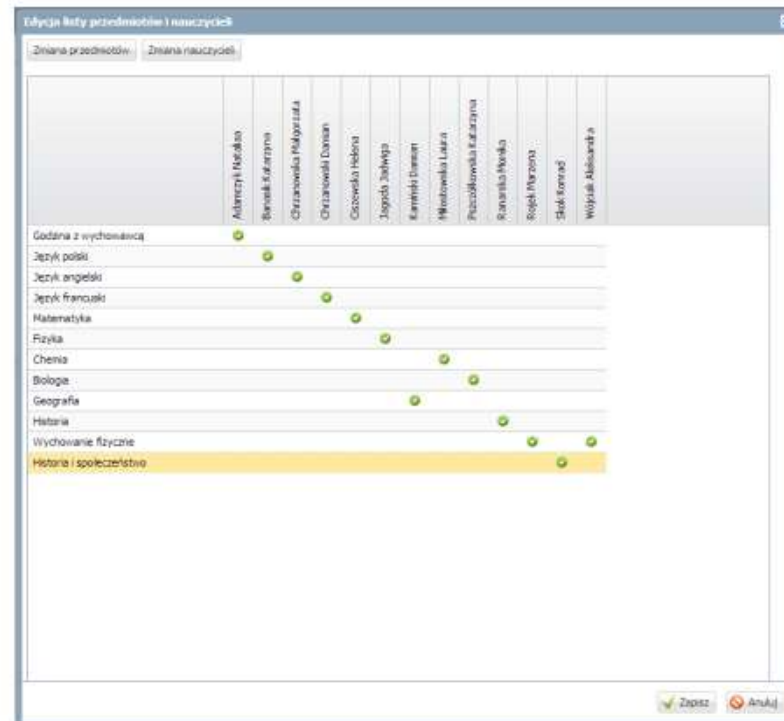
Edycja listy przedmiotów i nauczycieli

Zmiana przedmiotów | Zmiana nauczycieli

| | Adamczyk Natalia | Banasik Katarzyna | Chrzanowska Małgorzata | Chrzanowski Damian | Ciszewska Helena | Jagoda Jadwiga | Kamiński Damian | Mikołajewska Laura | Pozdziłkowska Katarzyna | Ranarska Monika | Rojek Marzena | Ślak Konrad | Wójciak Aleksandra |
|---|---|---|---|---|---|---|---|---|---|---|---|---|---|
| Godzina z wychowawcą | ● | | | | | | | | | | | | |
| Język polski | | ● | | | | | | | | | | | |
| Język angielski | | | ● | | | | | | | | | | |
| Język francuski | | | | ● | | | | | | | | | |
| Matematyka | | | | | ● | | | | | | | | |
| Fizyka | | | | | | ● | | | | | | | |
| Chemia | | | | | | | | ● | | | | | |
| Biologia | | | | | | | | | ● | | | | |
| Geografia | | | | | | | ● | | | | | | |
| Historia | | | | | | | | | | ● | | | |
| Wychowanie fizyczne | | | | | | | | | | | ● | | ● |
| Historia i społeczeństwo | | | | | | | | | | | | ● | |

Zapisz | Anuluj